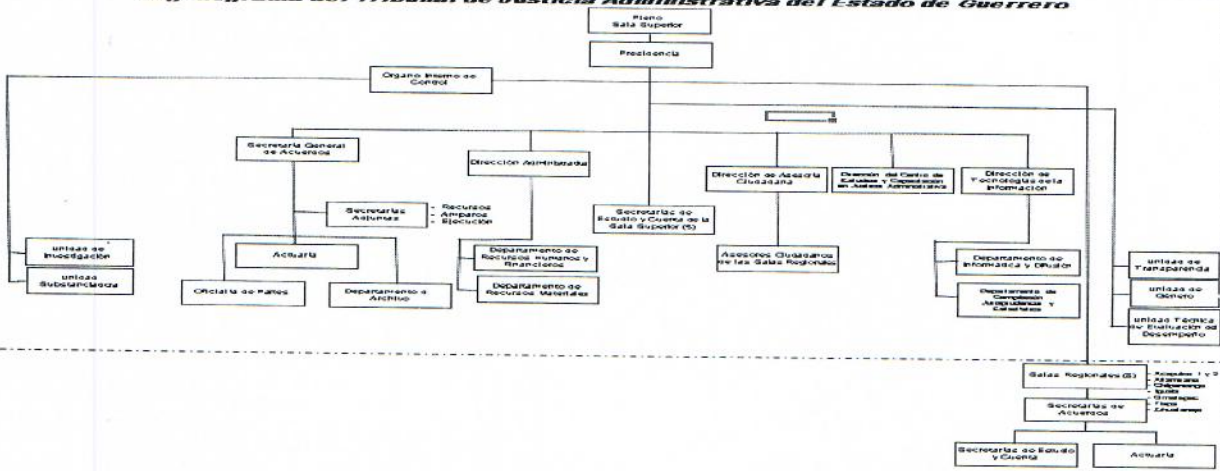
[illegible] del Tribunal de Justicia Administrativa del Estado de Guerrero

Pleno
Sala Superior

Presidencia

Órgano Interno de Control

Secretaría General de Acuerdos

Dirección Administrativa

Secretarías de Estudio y Cuenta de la Sala Superior (5)

Dirección de Asesoría Ciudadana

Dirección del Centro de Estudios y Capacitación en Justicia Administrativa

Dirección de Tecnologías de la Información

Secretarías Auxiliares
- Recursos
- Amparos
- Ejecución

Unidad de Investigación

Unidad Substanciadora

Actuaría

Oficialía de Partes

Departamento de Archivo

Departamento de Recursos Humanos y Financieros

Departamento de Recursos Materiales

Asesores Ciudadanos de las Salas Regionales

Departamento de Informática y Difusión

Departamento de Compilación Jurisprudencia y Estadística

Unidad de Transparencia

Unidad de Género

Unidad Técnica de Evaluación del Desempeño

Salas Regionales (8)
- Acapulco 1 y 2
- Altamirano
- Chilpancingo
- Iguala
- Ometepec
- Tlapa
- Zihuatanejo

Secretarías de Acuerdos

Secretarías de Estudio y Cuenta

Actuaría